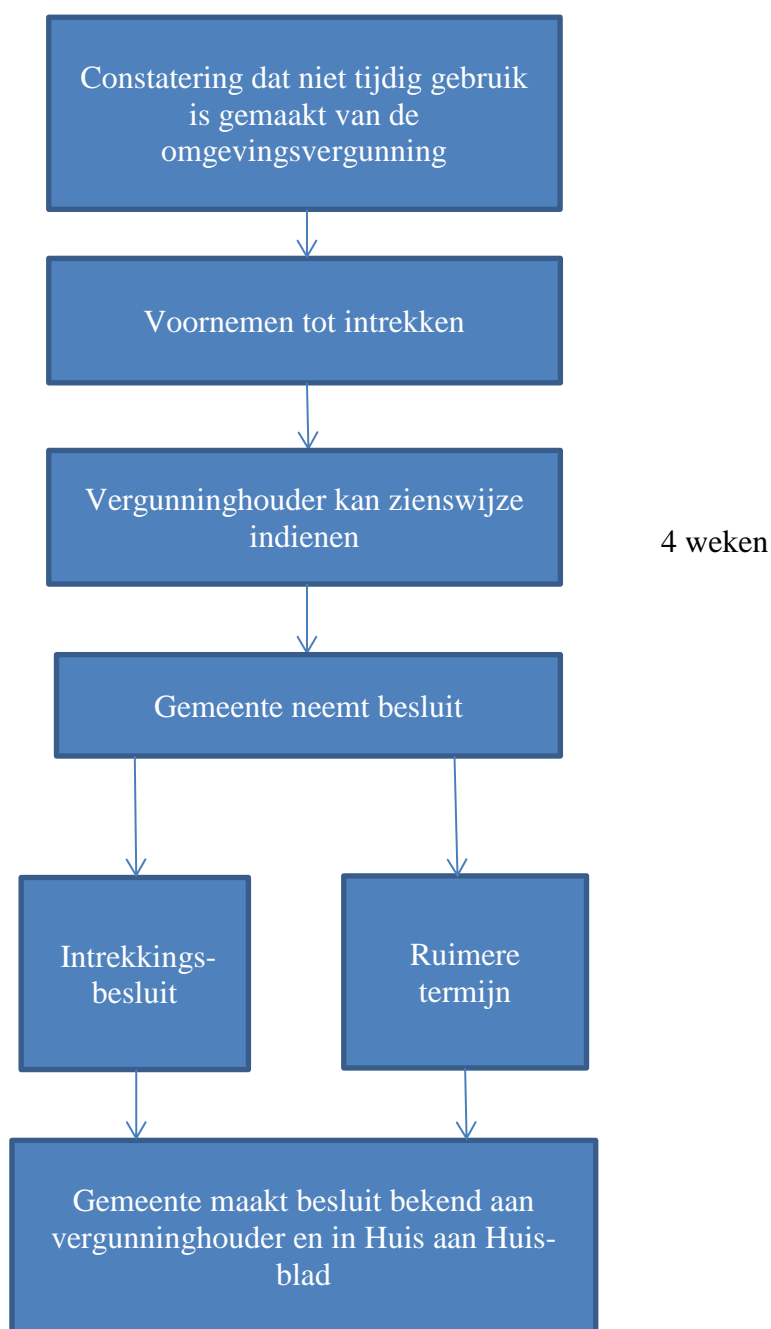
Constatering dat niet tijdig gebruik is gemaakt van de omgevingsvergunning

Voornemen tot intrekken

Vergunninghouder kan zienswijze indienen

4 weken

Gemeente neemt besluit

Intrekkingsbesluit

Ruimere termijn

Gemeente maakt besluit bekend aan vergunninghouder en in Huis aan Huisblad